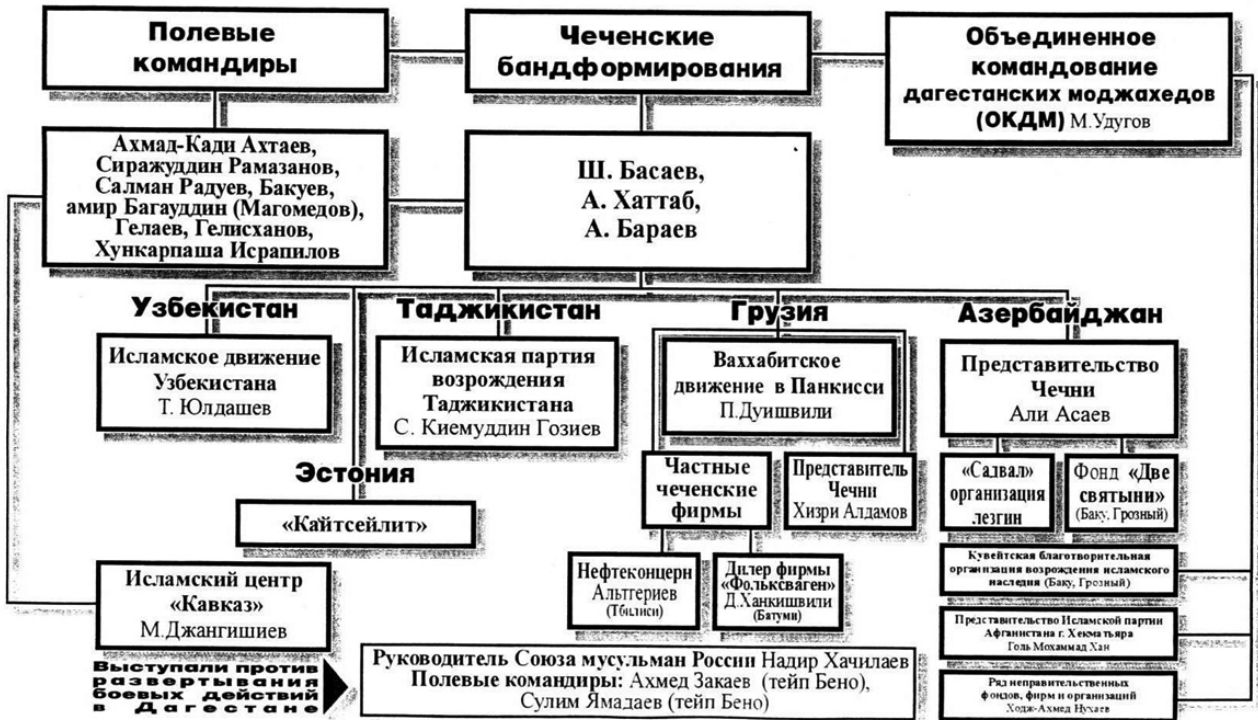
Полевые командиры

Чеченские бандформирования

Объединенное командование дагестанских моджахедов (ОКДМ) М.Удугов

Ахмад-Кади Ахтаев, Сиражуддин Рамазанов, Салман Радуев, Бакуев, амир Багауддин (Магомедов), Гелаев, Гелисханов, Хункарпаша Исрапилов

Ш. Басаев, А. Хаттаб, А. Бараев

Узбекистан

Таджикистан

Грузия

Азербайджан

Исламское движение Узбекистана Т. Юлдашев

Исламская партия возрождения Таджикистана С. Киемуддин Гозиев

Ваххабитское движение в Панкисси П.Дуишвили

Представительство Чечни Али Асаев

Эстония

«Кайтсейлит»

Частные чеченские фирмы

Представитель Чечни Хизри Алдамов

«Садвал» организация лезгин

Фонд «Две святыни» (Баку, Грозный)

Кувейтская благотворительная организация возрождения исламского наследия (Баку, Грозный)

Исламский центр «Кавказ» М.Джангишиев

Нефтеконцерн Альтгериев (Тбилиси)

Дилер фирмы «Фольксваген» Д.Ханкишвили (Батуми)

Представительство Исламской партии Афганистана г. Хекматьяра Голь Мохаммад Хан

Выступали против развертывания боевых действий в Дагестане

Руководитель Союза мусульман России Надир Хачилаев
Полевые командиры: Ахмед Закаев (тейп Бено), Сулим Ямадаев (тейп Бено)

Ряд неправительственных фондов, фирм и организаций Ходж-Ахмед Нухаев